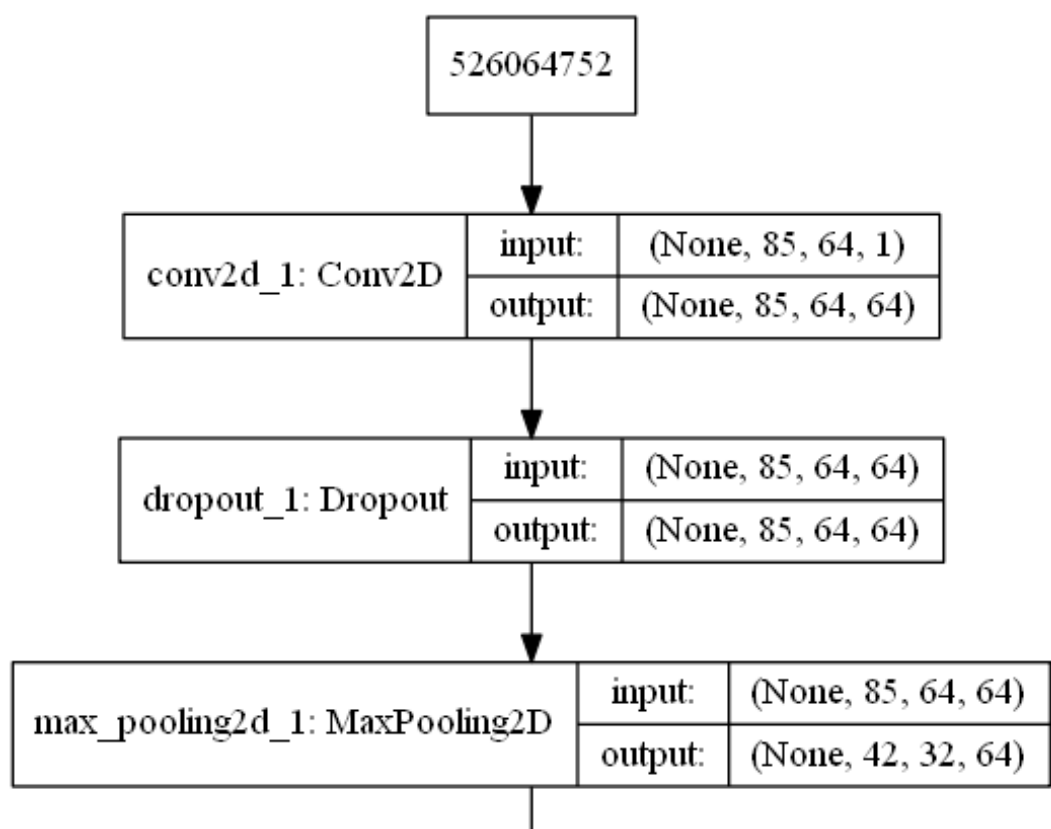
526064752

conv2d_1: Conv2D
input: (None, 85, 64, 1)
output: (None, 85, 64, 64)

dropout_1: Dropout
input: (None, 85, 64, 64)
output: (None, 85, 64, 64)

max_pooling2d_1: MaxPooling2D
input: (None, 85, 64, 64)
output: (None, 42, 32, 64)